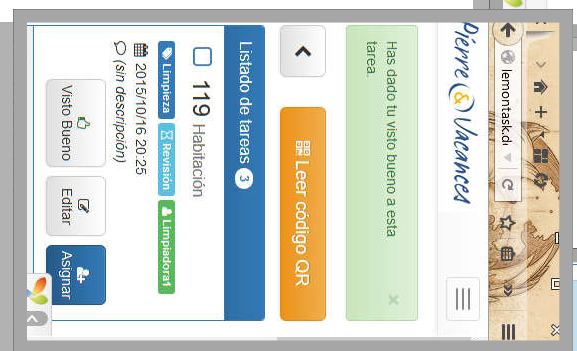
lemontask.d

Pierre & Vacances

Has dado tu visto bueno a esta tarea.

×

Leer código QR

Listado de tareas 3

119 Habitación

Limpieza Revisión Limpiadora1

2015/10/16 20:25

(sin descripción)

Visto Bueno

Editar

Asignar